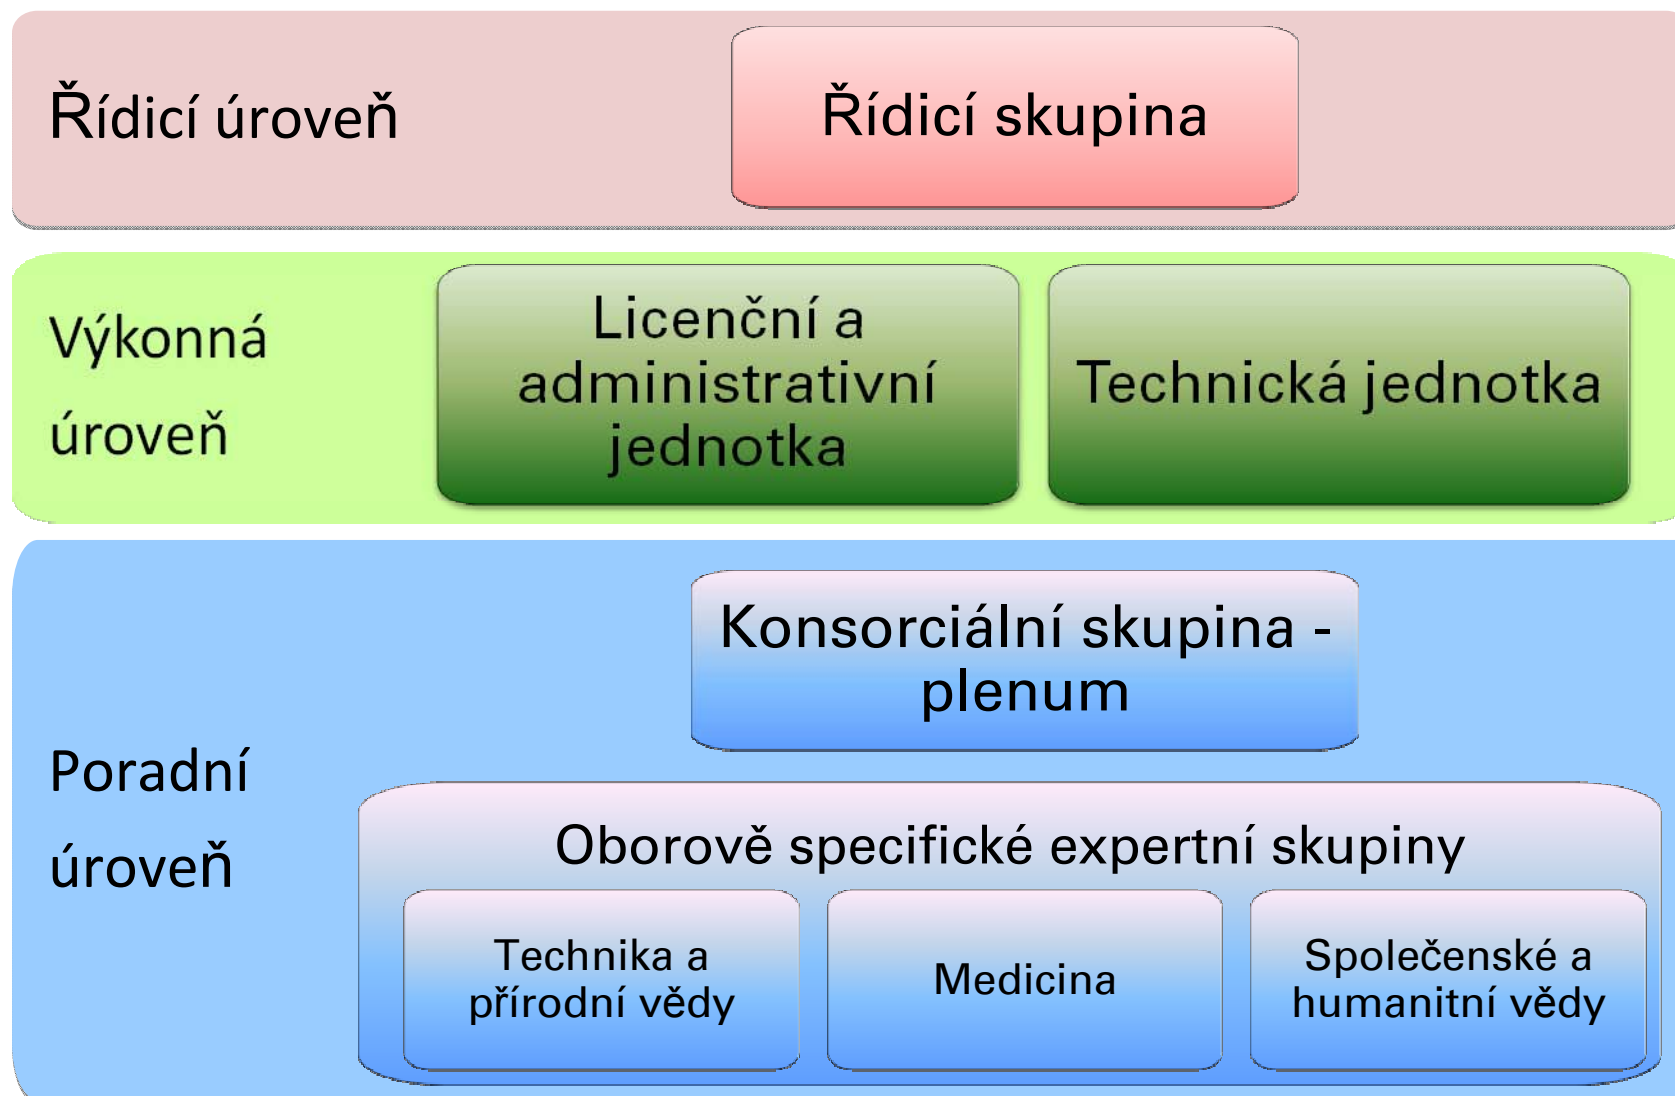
Řídicí úroveň

Řídicí skupina

Výkonná úroveň

Licenční a administrativní jednotka

Technická jednotka

Poradní úroveň

Konsorciální skupina - plenum

Oborově specifické expertní skupiny

Technika a přírodní vědy

Medicina

Společenské a humanitní vědy